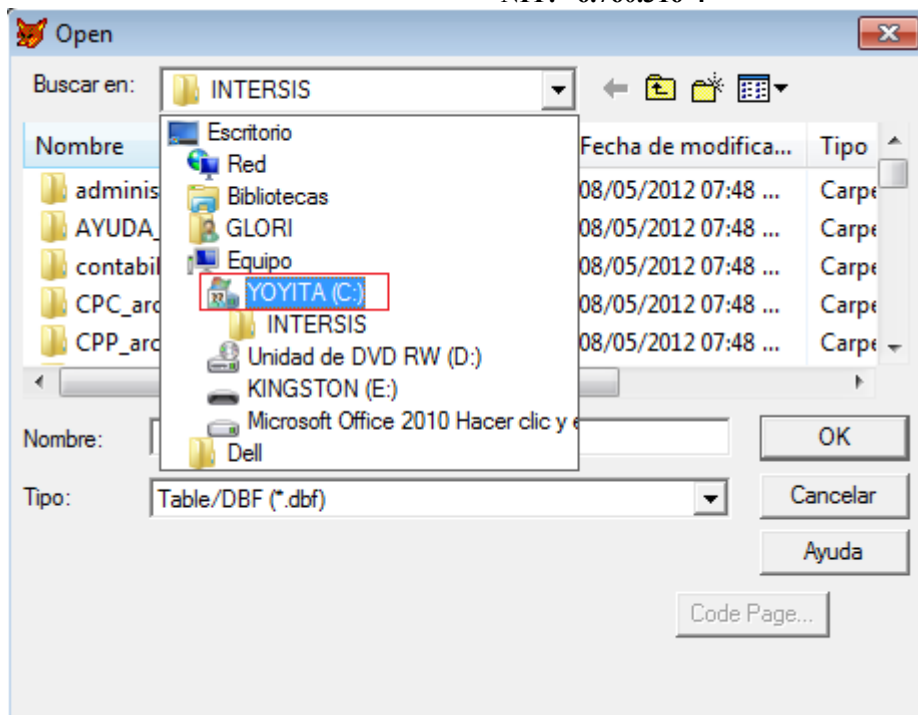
Open

Buscar en: INTERSIS

Nombre
adminis
AYUDA_
contabil
CPC_arc
CPP_arc

Fecha de modifica...
08/05/2012 07:48 ...
08/05/2012 07:48 ...
08/05/2012 07:48 ...
08/05/2012 07:48 ...
08/05/2012 07:48 ...

Tipo
Carpe
Carpe
Carpe
Carpe
Carpe

Escritorio
Red
Bibliotecas
GLORI
Equipo
YOYITA (C:)
INTERSIS
Unidad de DVD RW (D:)
KINGSTON (E:)
Microsoft Office 2010 Hacer clic y e
Dell

Nombre:

Tipo: Table/DBF (*.dbf)

OK
Cancelar
Ayuda
Code Page...